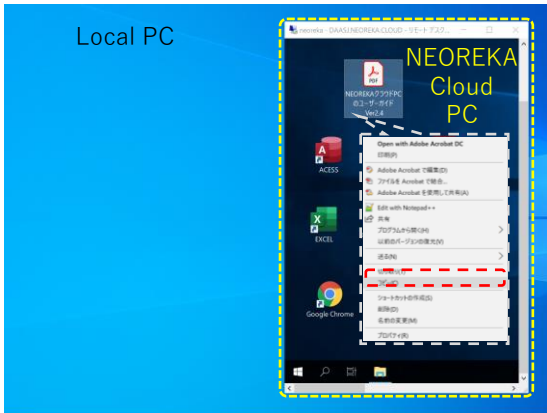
Local PC

neoreka - DAAS.NEOREKA.CLOUD - リモート デスク...

NEOREKA Cloud PC

PDF
NEOREKAクラウドPCのユーザーガイドVer2.4

ACESS

EXCEL

Google Chrome

Open with Adobe Acrobat DC
印刷(P)
Adobe Acrobat で編集(D)
ファイルを Acrobat で結合...
Adobe Acrobat を使用して共有(A)
Edit with Notepad++
共有
プログラムから開く(H)
以前のバージョンの復元(V)
送る(N)
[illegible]
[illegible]
ショートカットの作成(S)
削除(D)
名前の変更(M)
プロパティ(R)